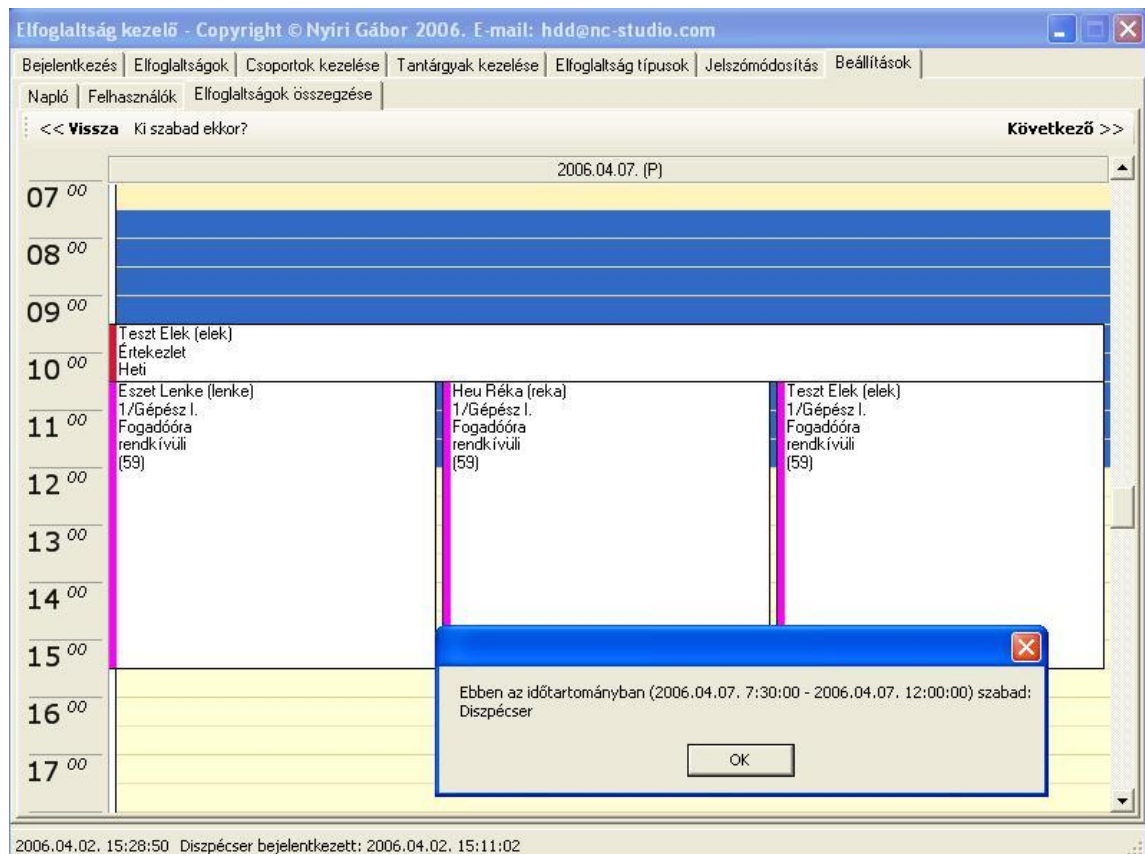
Elfoglaltság kezelő - Copyright © Nyiri Gábor 2006. E-mail: hdd@nc-studio.com

Bejelentkezés | Elfoglaltságok | Csoportok kezelése | Tantárgyak kezelése | Elfoglaltság típusok | Jelszómódosítás | Beállítások

Napló | Felhasználók | Elfoglaltságok összegzése

<< Vissza Ki szabad ekkor?

Következő >>

2006.04.07. (P)

$07^{00}$
$08^{00}$
$09^{00}$
$10^{00}$
$11^{00}$
$12^{00}$
$13^{00}$
$14^{00}$
$15^{00}$
$16^{00}$
$17^{00}$

Teszt Elek (elek)
Értekezlet
Heti

Eszet Lenke (lenke)
1/Gépész I.
Fogadóóra
rendkívüli
(59)

Heu Réka (reka)
1/Gépész I.
Fogadóóra
rendkívüli
(59)

Teszt Elek (elek)
1/Gépész I.
Fogadóóra
rendkívüli
(59)

Ebben az időtartományban (2006.04.07. 7:30:00 - 2006.04.07. 12:00:00) szabad:
Diszpécser

OK

2006.04.02. 15:28:50 Diszpécser bejelentkezett: 2006.04.02. 15:11:02